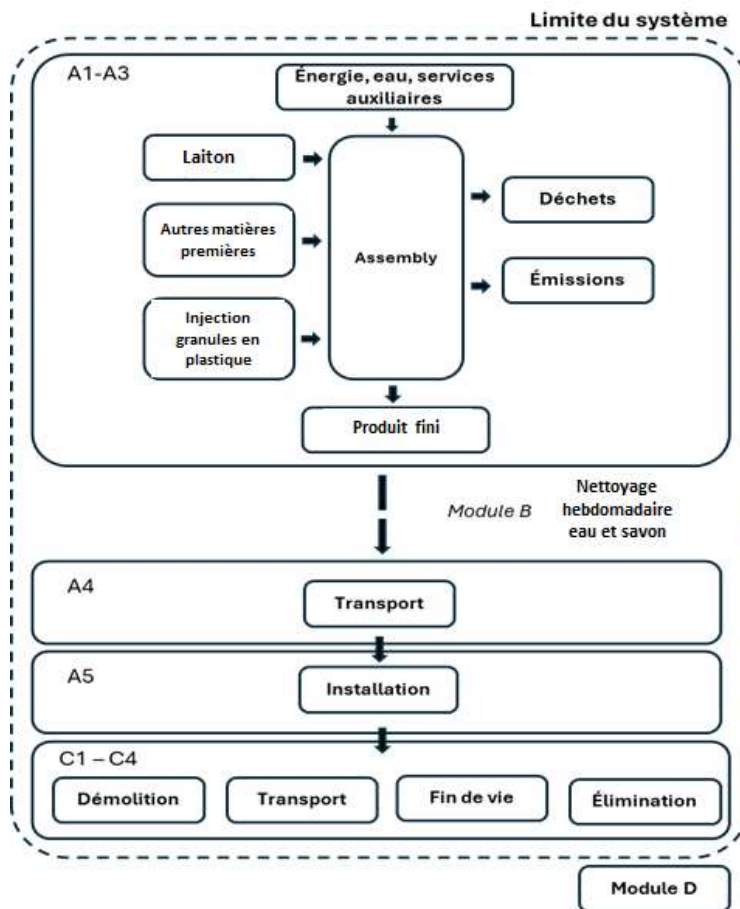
Limite du système

A1-A3

Énergie, eau, services auxiliaires

Laiton

Autres matières premières

Injection granules en plastique

Assembly

Déchets

Émissions

Produit fini

Module B

Nettoyage hebdomadaire eau et savon

A4

Transport

A5

Installation

C1 – C4

Démolition

Transport

Fin de vie

Élimination

Module D